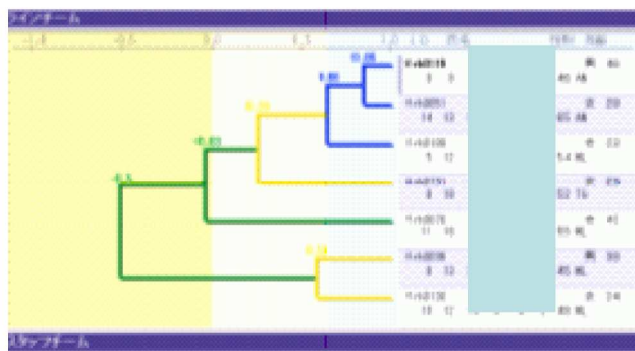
メインチーム

-1.0 -0.5 0.0 0.5 1.0 1.0 資本 役職 性格

0.86
0.86
0.35
-0.02
-0.5
0.74

Kinh018 男 60
3 3 46 A6
Kinh051 女 20
14 13 65 A6
Kinh108 女 22
5 12 54 B
Kinh151 女 25
8 10 52 T6
Kinh076 女 41
11 10 51 B
Kinh008 男 50
8 12 45 B
Kinh130 女 24
10 12 40 B

スタッフチーム